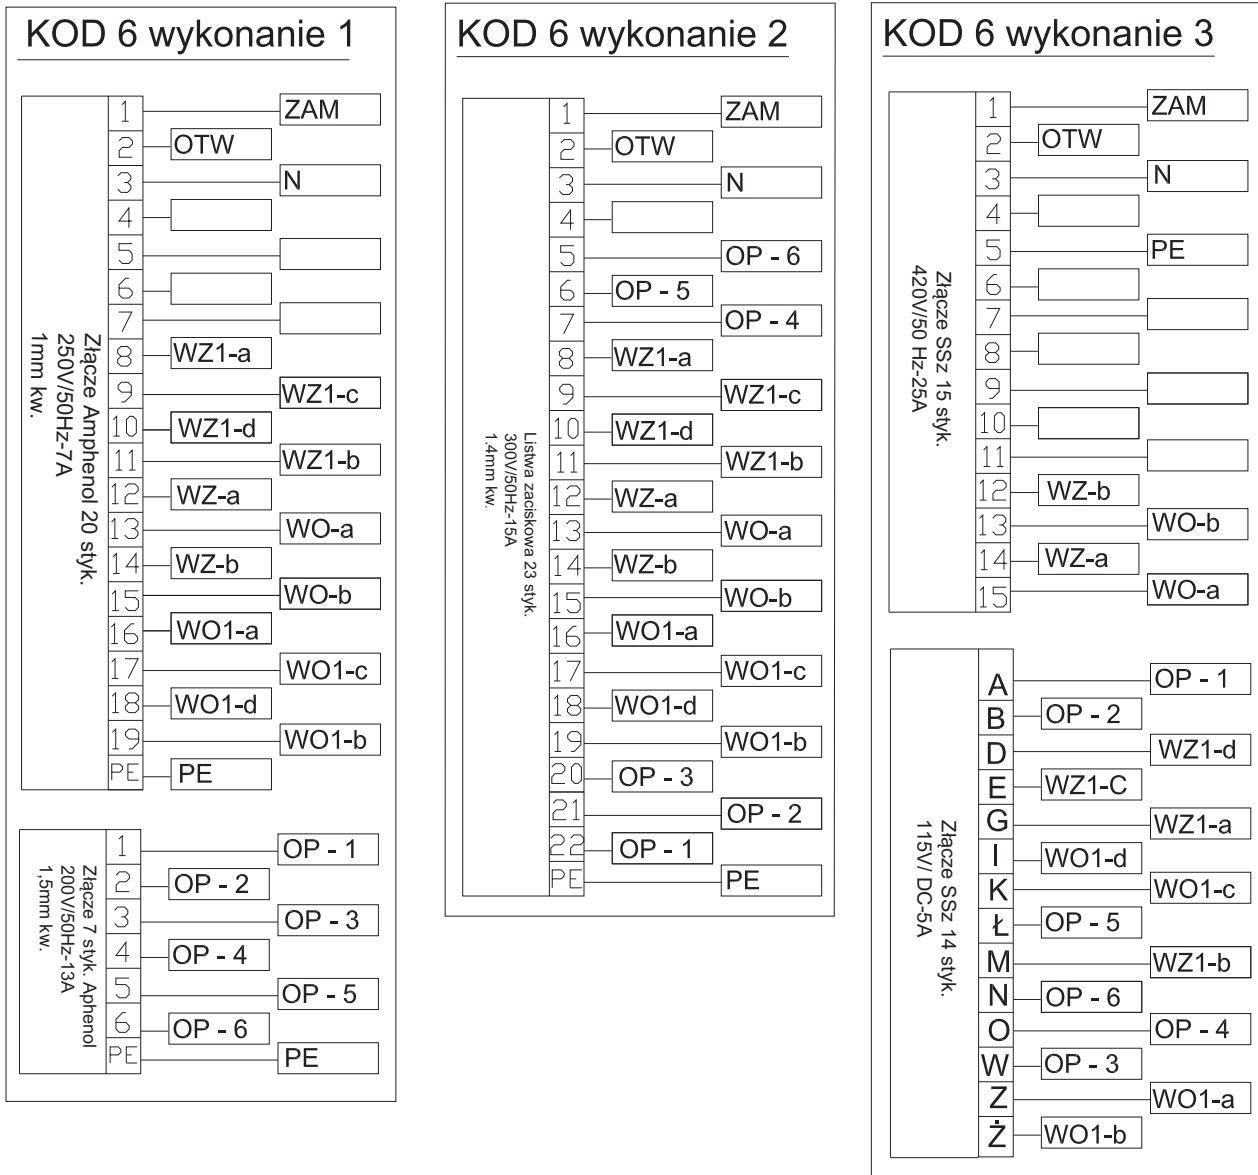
KOD 6 wykonanie 1

Złącze Amphenol 20 styk.
250V/50Hz-7A
1mm kw.

| | |
|---|---|
| 1 | ZAM |
| 2 | OTW |
| 3 | N |
| 4 | |
| 5 | |
| 6 | |
| 7 | |
| 8 | WZ1-a |
| 9 | WZ1-c |
| 10 | WZ1-d |
| 11 | WZ1-b |
| 12 | WZ-a |
| 13 | WO-a |
| 14 | WZ-b |
| 15 | WO-b |
| 16 | WO1-a |
| 17 | WO1-c |
| 18 | WO1-d |
| 19 | WO1-b |
| PE | PE |

Złącze 7 styk. Aphenol
200V/50Hz-13A
1,5mm kw.

| | |
|---|---|
| 1 | OP - 1 |
| 2 | OP - 2 |
| 3 | OP - 3 |
| 4 | OP - 4 |
| 5 | OP - 5 |
| 6 | OP - 6 |
| PE | PE |

KOD 6 wykonanie 2

Listwa zaciskowa 23 styk.
300V/50Hz-15A
1.4mm kw.

| | |
|---|---|
| 1 | ZAM |
| 2 | OTW |
| 3 | N |
| 4 | |
| 5 | OP - 6 |
| 6 | OP - 5 |
| 7 | OP - 4 |
| 8 | WZ1-a |
| 9 | WZ1-c |
| 10 | WZ1-d |
| 11 | WZ1-b |
| 12 | WZ-a |
| 13 | WO-a |
| 14 | WZ-b |
| 15 | WO-b |
| 16 | WO1-a |
| 17 | WO1-c |
| 18 | WO1-d |
| 19 | WO1-b |
| 20 | OP - 3 |
| 21 | OP - 2 |
| 22 | OP - 1 |
| PE | PE |

KOD 6 wykonanie 3

Złącze SSz 15 styk.
420V/50 Hz-25A

| | |
|---|---|
| 1 | ZAM |
| 2 | OTW |
| 3 | N |
| 4 | |
| 5 | PE |
| 6 | |
| 7 | |
| 8 | |
| 9 | |
| 10 | |
| 11 | |
| 12 | WZ-b |
| 13 | WO-b |
| 14 | WZ-a |
| 15 | WO-a |

Złącze SSz 14 styk.
115V/ DC-5A

| | |
|---|---|
| A | OP - 1 |
| B | OP - 2 |
| D | WZ1-d |
| E | WZ1-C |
| G | WZ1-a |
| I | WO1-d |
| K | WO1-c |
| Ł | OP - 5 |
| M | WZ1-b |
| N | OP - 6 |
| O | OP - 4 |
| W | OP - 3 |
| Z | WO1-a |
| Ż | WO1-b |